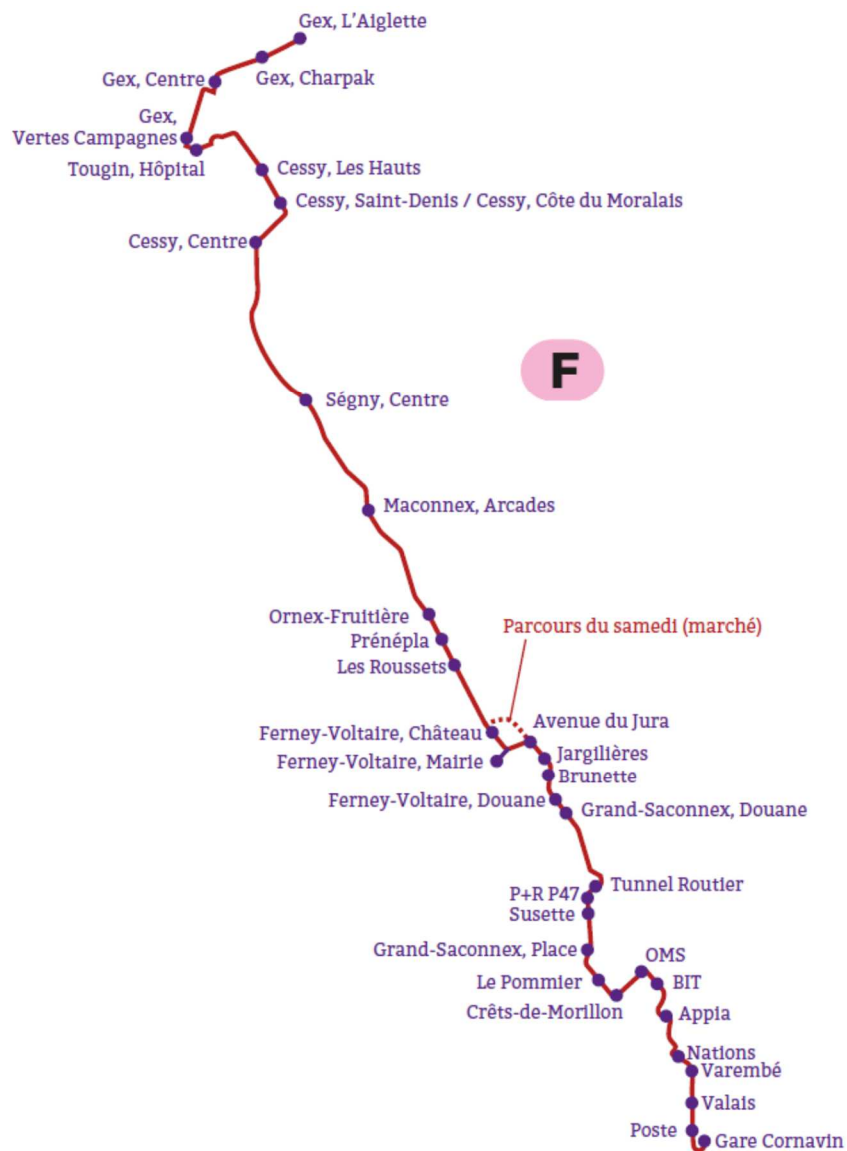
Gex, L'Aiglette
Gex, Centre
Gex, Charpak
Gex,
Vertes Campagnes
Tougin, Hôpital
Cessy, Les Hauts
Cessy, Saint-Denis / Cessy, Côte du Moralais
Cessy, Centre

F

Ségny, Centre
Maconnex, Arcades
Ornex-Fruitière
Prénépla
Les Roussets
Parcours du samedi (marché)
Ferney-Voltaire, Château
Avenue du Jura
Ferney-Voltaire, Mairie
Jargilières
Brunette
Ferney-Voltaire, Douane
Grand-Saconnex, Douane
Tunnel Routier
P+R P47
Susette
Grand-Saconnex, Place
OMS
Le Pommier
BIT
Crêts-de-Morillon
Appia
Nations
Varembé
Valais
Poste
Gare Cornavin